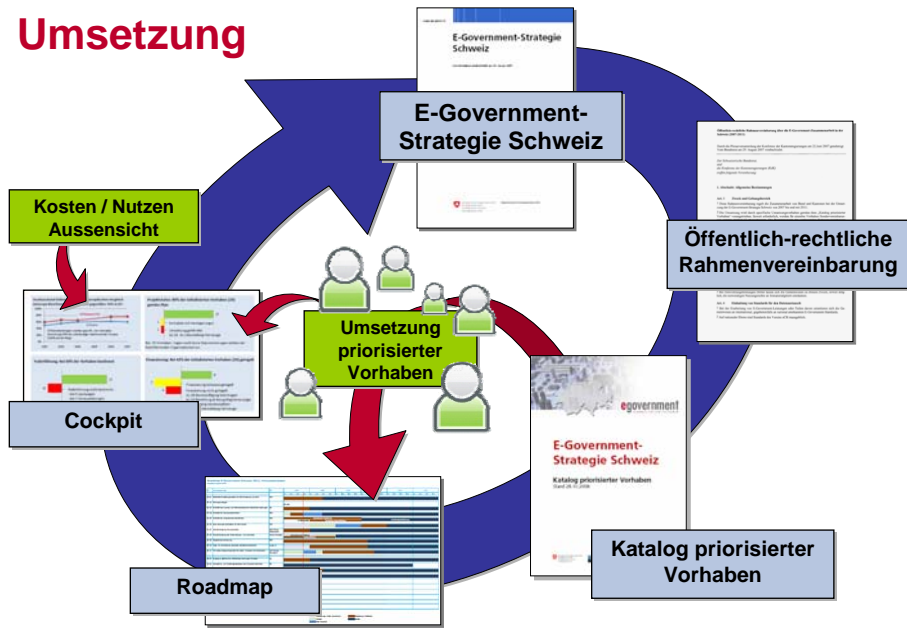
Umsetzung

E-Government-Strategie Schweiz

E-Government-Strategie Schweiz

Öffentlich-rechtliche Rahmenvereinbarung

Kosten / Nutzen Aussensicht

Umsetzung priorisierter Vorhaben

Cockpit

egovernment

E-Government-Strategie Schweiz

Katalog priorisierter Vorhaben

Katalog priorisierter Vorhaben

Roadmap